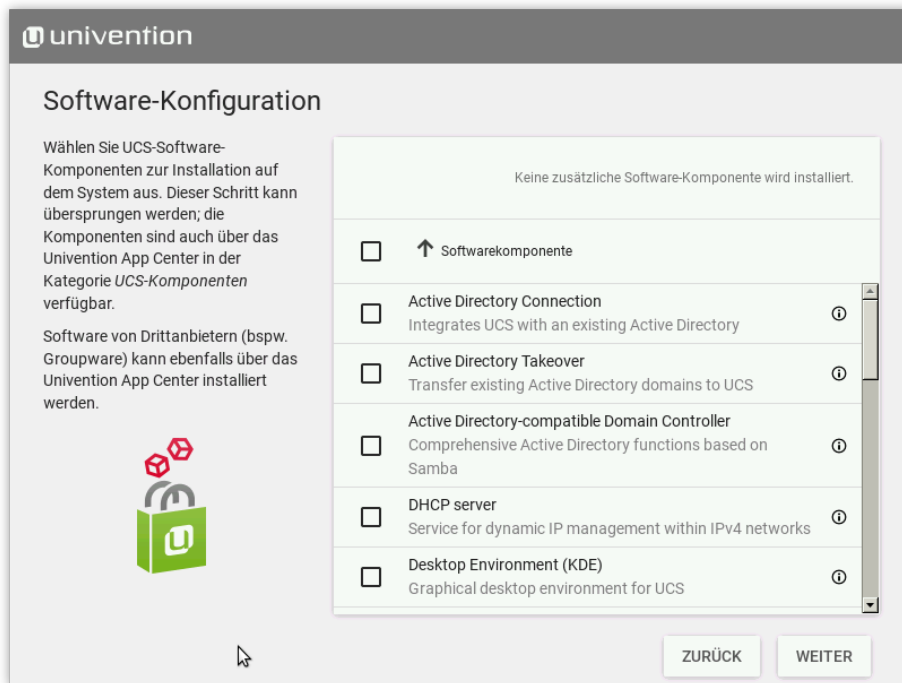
univention

Software-Konfiguration

Wählen Sie UCS-Software-Komponenten zur Installation auf dem System aus. Dieser Schritt kann übersprungen werden; die Komponenten sind auch über das Univention App Center in der Kategorie *UCS-Komponenten* verfügbar.

Software von Drittanbietern (bspw. Groupware) kann ebenfalls über das Univention App Center installiert werden.

Keine zusätzliche Software-Komponente wird installiert.

Softwarekomponente

Active Directory Connection
Integrates UCS with an existing Active Directory

Active Directory Takeover
Transfer existing Active Directory domains to UCS

Active Directory-compatible Domain Controller
Comprehensive Active Directory functions based on Samba

DHCP server
Service for dynamic IP management within IPv4 networks

Desktop Environment (KDE)
Graphical desktop environment for UCS

ZURÜCK

WEITER